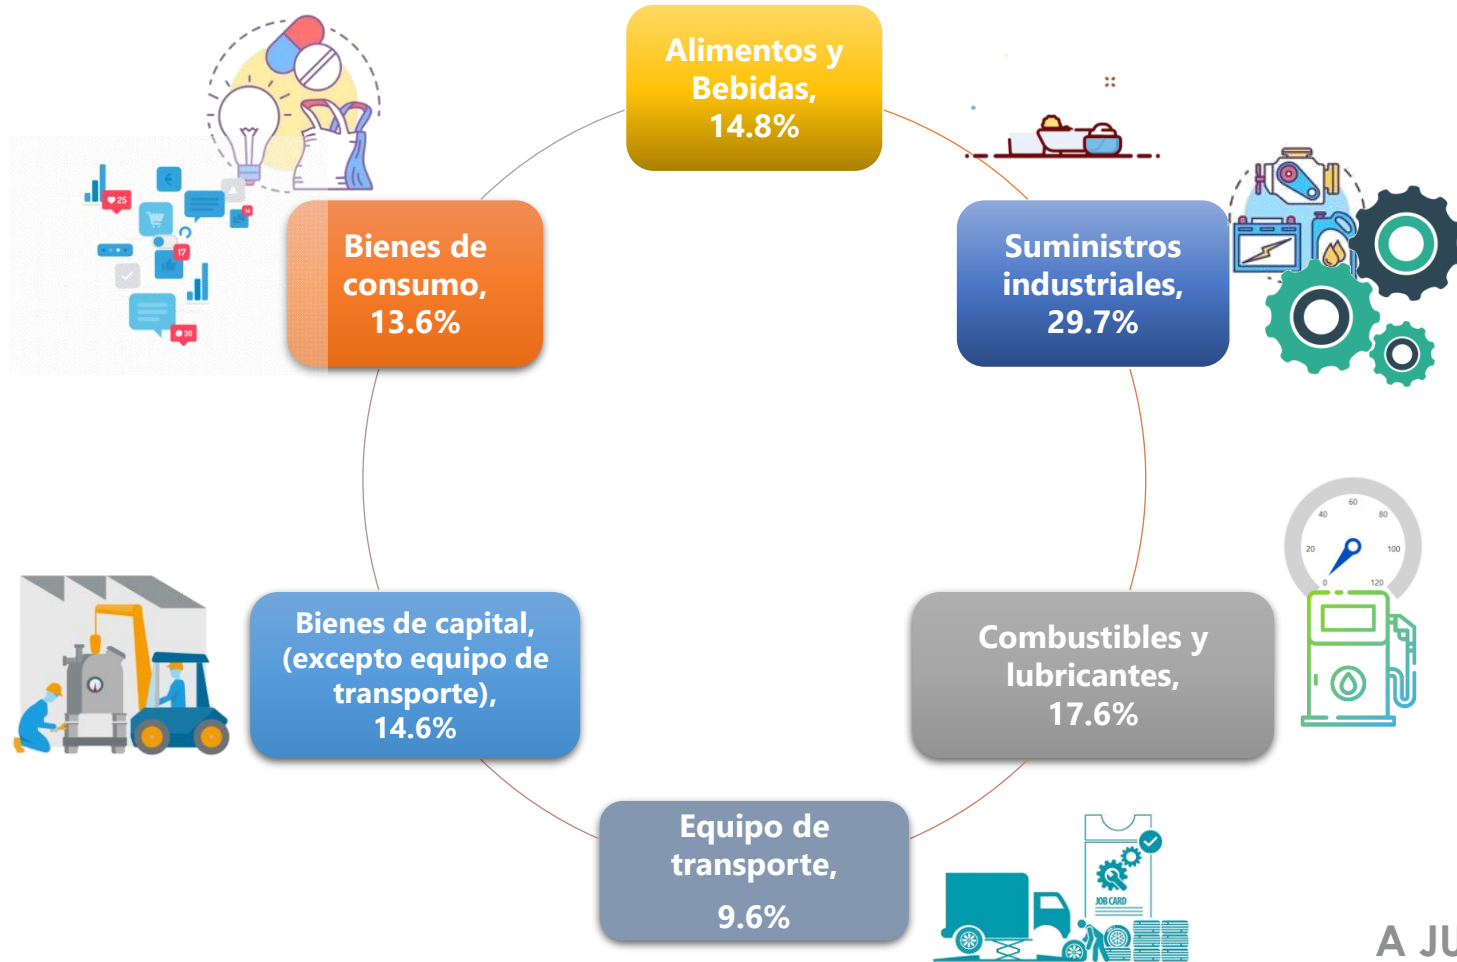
Alimentos y Bebidas, 14.8%

Suministros industriales, 29.7%

Combustibles y lubricantes, 17.6%

Equipo de transporte,

9.6%

Bienes de capital, (excepto equipo de transporte), 14.6%

Bienes de consumo, 13.6%

25
17
30

40 60 80
20 100
0 120

JOB CARD

A JU